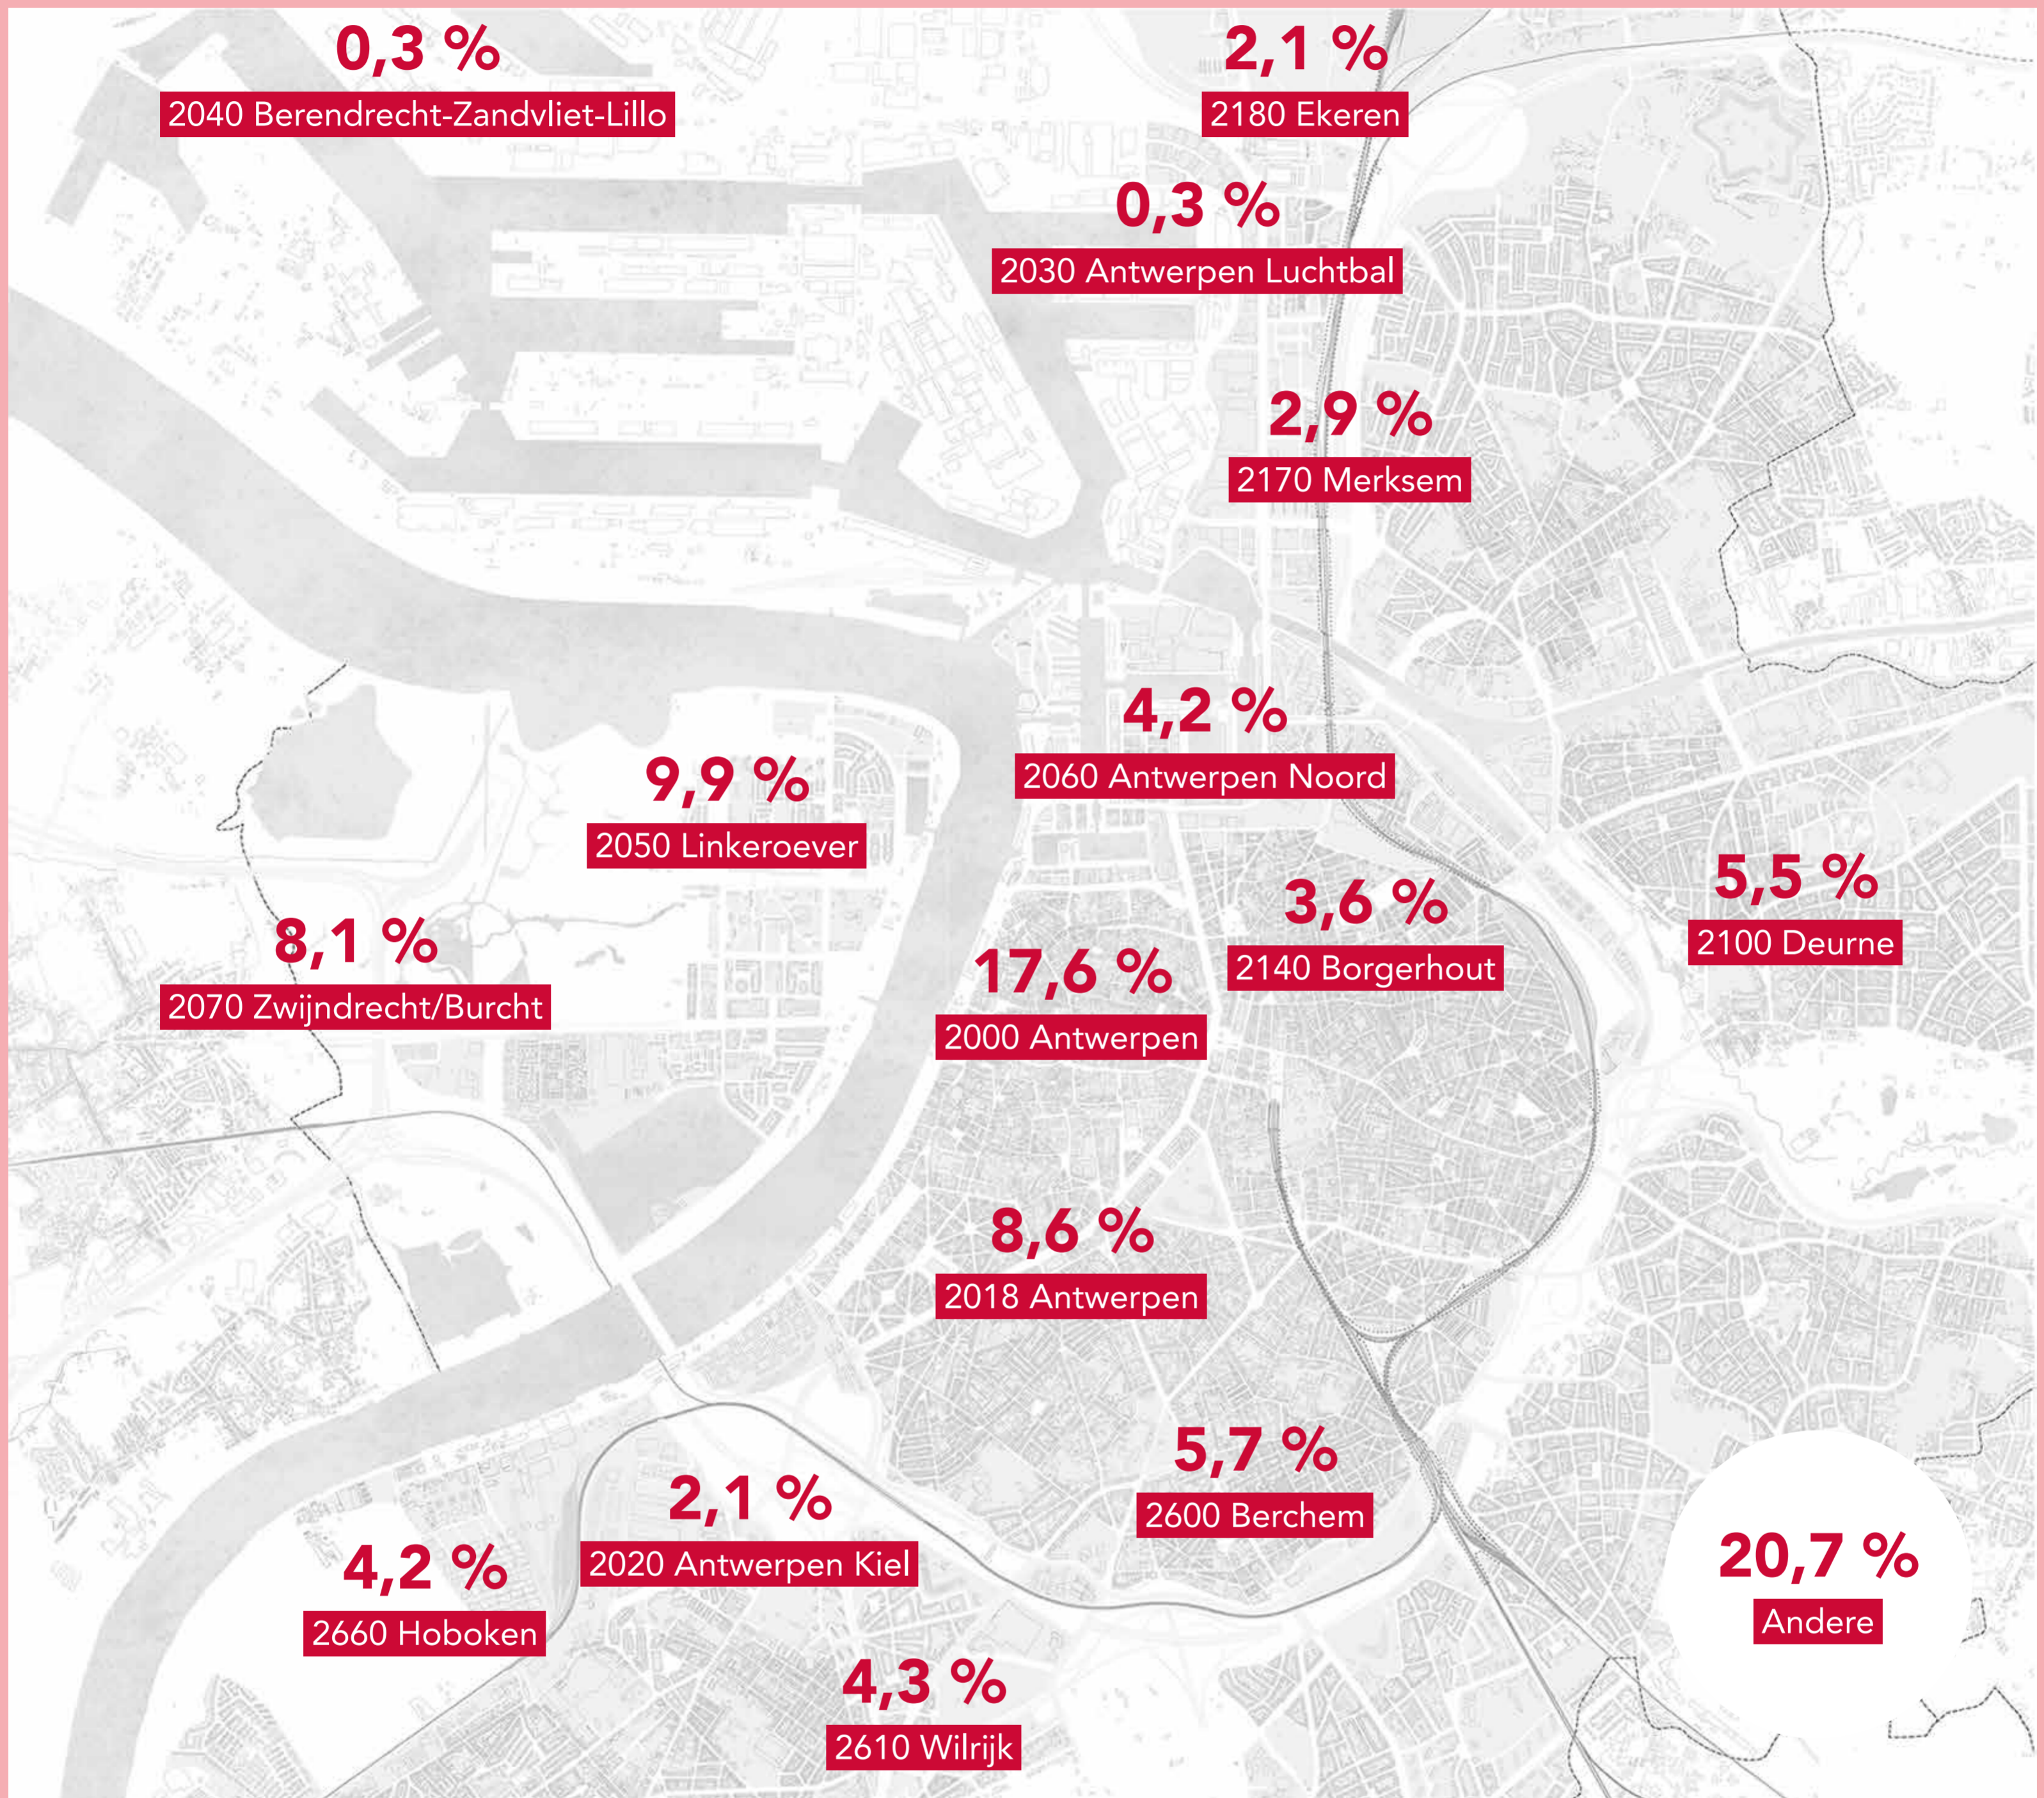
0,3 %
2040 Berendrecht-Zandvliet-Lillo

2,1 %
2180 Ekeren

0,3 %
2030 Antwerpen Luchtbal

2,9 %
2170 Merksem

4,2 %
2060 Antwerpen Noord

9,9 %
2050 Linkeroever

5,5 %
2100 Deurne

3,6 %
2140 Borgerhout

8,1 %
2070 Zwijndrecht/Burcht

17,6 %
2000 Antwerpen

8,6 %
2018 Antwerpen

5,7 %
2600 Berchem

2,1 %
2020 Antwerpen Kiel

4,2 %
2660 Hoboken

20,7 %
Andere

4,3 %
2610 Wilrijk